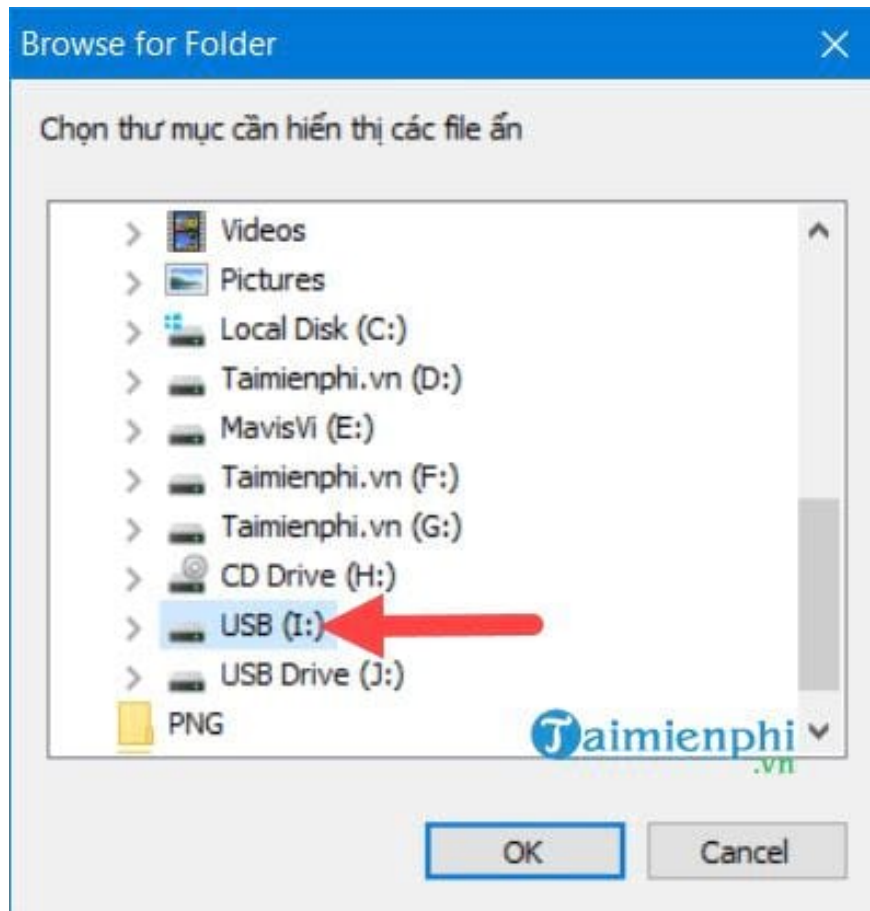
Browse for Folder

Chọn thư mục cần hiển thị các file ẩn

Videos
Pictures
Local Disk (C:)
Taimienphi.vn (D:)
MavisVi (E:)
Taimienphi.vn (F:)
Taimienphi.vn (G:)
CD Drive (H:)
USB (I:)
USB Drive (J:)
PNG

Taimienphi .vn

OK
Cancel